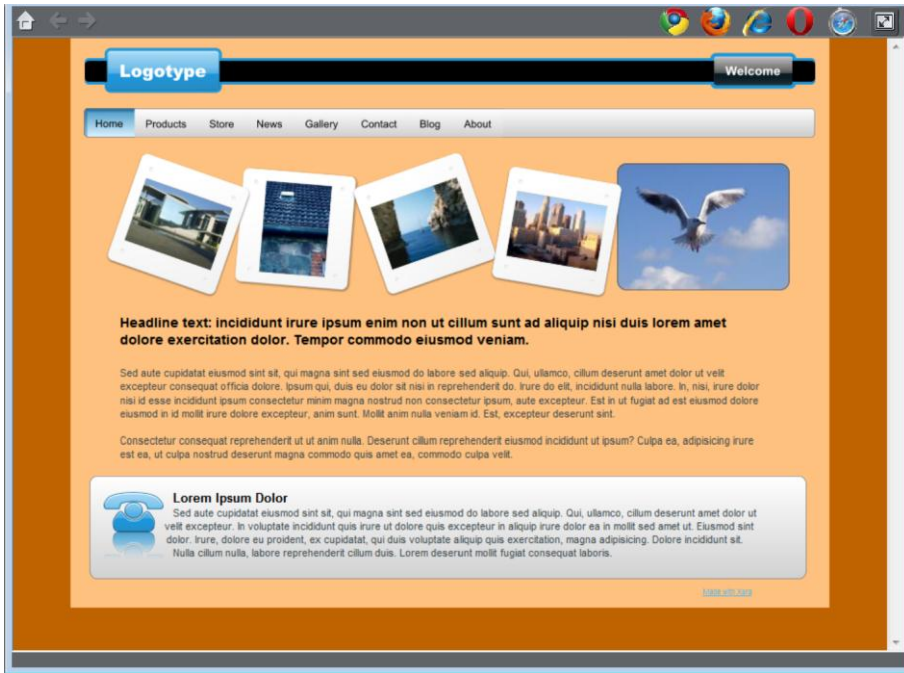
Logotype

Welcome

Home Products Store News Gallery Contact Blog About

Headline text: incididunt irure ipsum enim non ut cillum sunt ad aliquip nisi duis lorem amet dolore exercitation dolor. Tempor commodo eiusmod veniam.

Sed aute cupidatat eiusmod sint sit, qui magna sint sed eiusmod do labore sed aliquip. Qui, ullamco, cillum deserunt amet dolor ut velit excepteur consequat officia dolore. Ipsum qui, duis eu dolor sit nisi in reprehenderit do. Irure do elit, incididunt nulla labore. In, nisi, irure dolor nisi id esse incididunt ipsum consectetur minim magna nostrud non consectetur ipsum, aute excepteur. Est in ut fugiat ad est eiusmod dolore eiusmod in id mollit irure dolore excepteur, anim sunt. Mollit anim nulla veniam id. Est, excepteur deserunt sint.

Consectetur consequat reprehenderit ut ut anim nulla. Deserunt cillum reprehenderit eiusmod incididunt ut ipsum? Culpa ea, adipisicing irure est ea, ut culpa nostrud deserunt magna commodo quis amet ea, commodo culpa velit.

Lorem Ipsum Dolor

Sed aute cupidatat eiusmod sint sit, qui magna sint sed eiusmod do labore sed aliquip. Qui, ullamco, cillum deserunt amet dolor ut velit excepteur. In voluptate incididunt quis irure ut dolore quis excepteur in aliquip irure dolor ea in mollit sed amet ut. Eiusmod sint dolor. Irure, dolore eu proident, ex cupidatat, qui duis voluptate aliquip quis exercitation, magna adipisicing. Dolore incididunt sit. Nulla cillum nulla, labore reprehenderit cillum duis. Lorem deserunt mollit fugiat consequat laboris.

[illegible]